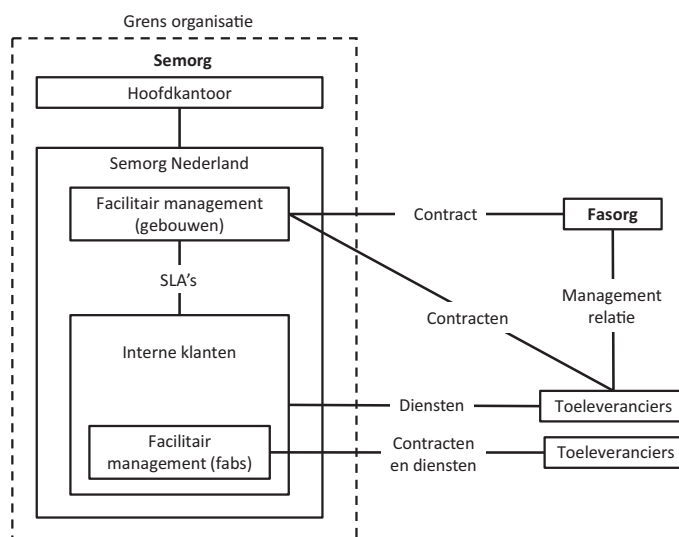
Grens organisatie

Semorg

Hoofdkantoor

Semorg Nederland

Facilitair management (gebouwen)

SLA's

Interne klanten

Facilitair management (fabs)

Contract

Fasorg

Management relatie

Contracten

Diensten

Toeleveranciers

Contracten en diensten

Toeleveranciers